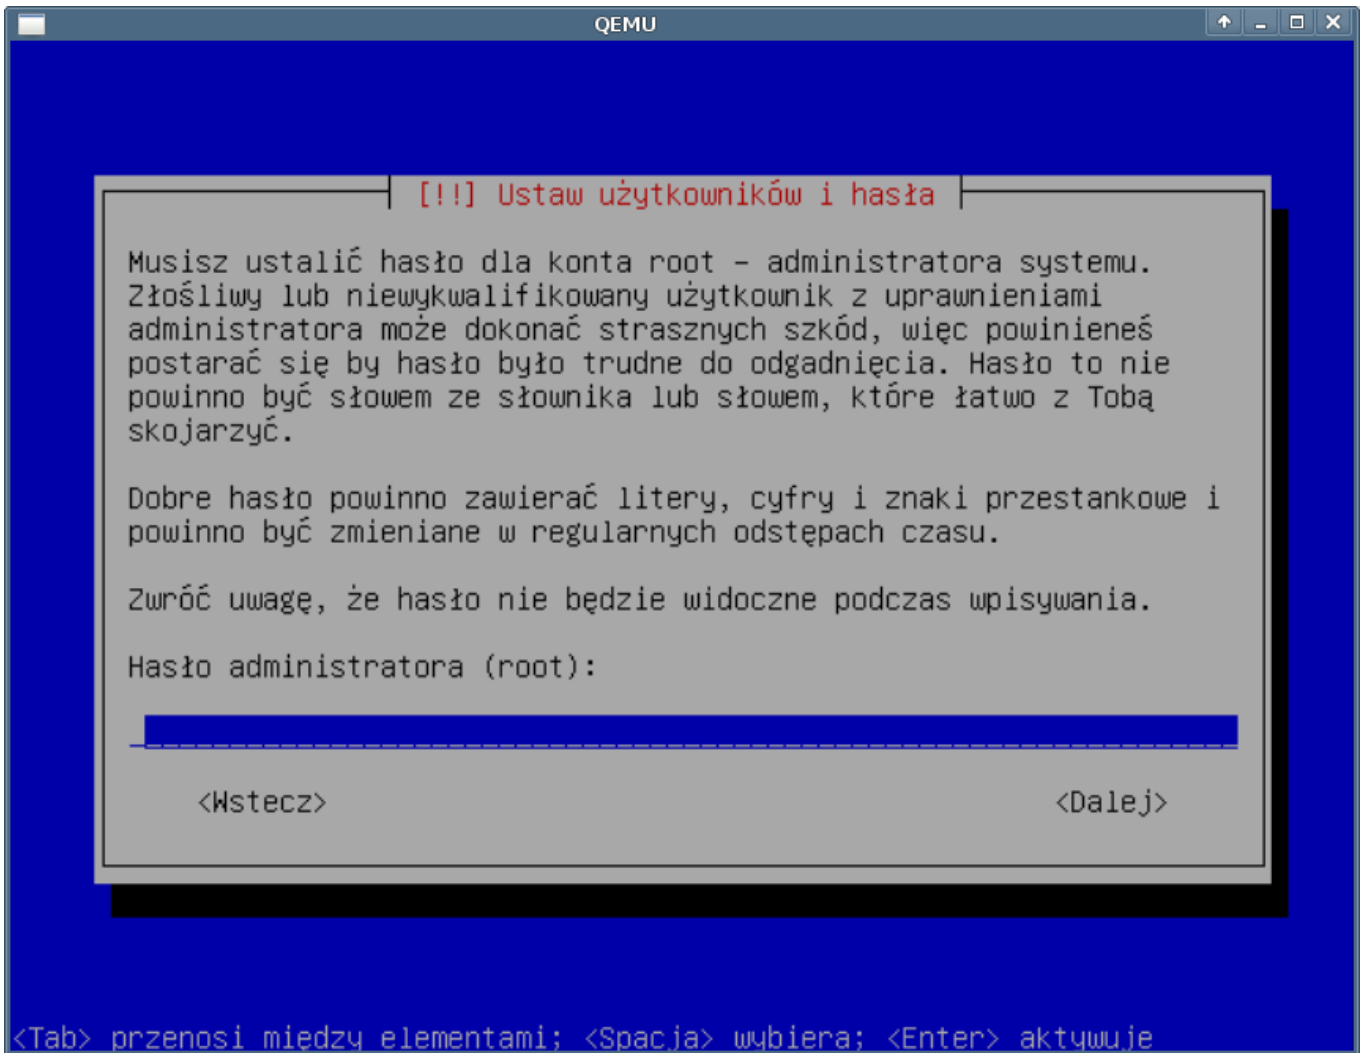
QEMU

[!!] Ustaw użytkowników i hasła

Musisz ustalić hasło dla konta root - administratora systemu. Złośliwy lub niewykwalifikowany użytkownik z uprawnieniami administratora może dokonać strasznych szkód, więc powinieneś postarać się by hasło było trudne do odgadnięcia. Hasło to nie powinno być słowem ze słownika lub słowem, które łatwo z Tobą skojarzyć.

Dobre hasło powinno zawierać litery, cyfry i znaki przestankowe i powinno być zmieniane w regularnych odstępach czasu.

Zwróć uwagę, że hasło nie będzie widoczne podczas wpisywania.

Hasło administratora (root):

<Wstecz>

<Dalej>

<Tab> przenosi między elementami; <Spacja> wybiera; <Enter> aktywuje